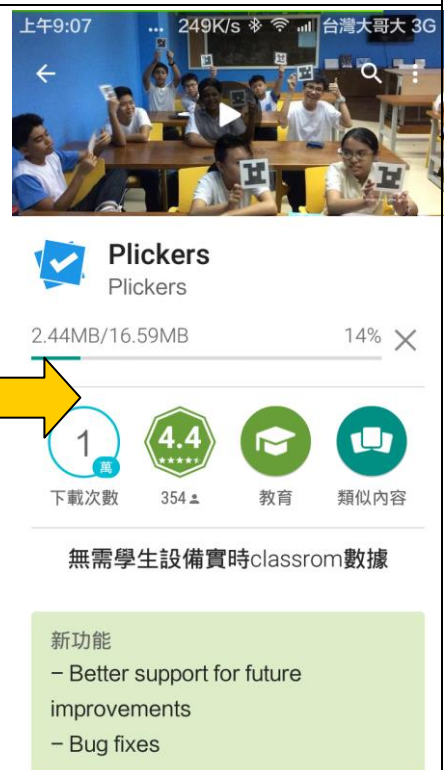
上午9:07 ... 249K/s 台灣大哥大 3G

Plickers
Plickers

2.44MB/16.59MB 14%

1 萬
下載次數

4.4
354

教育

類似內容

無需學生設備實時classrom數據

新功能
– Better support for future improvements
– Bug fixes